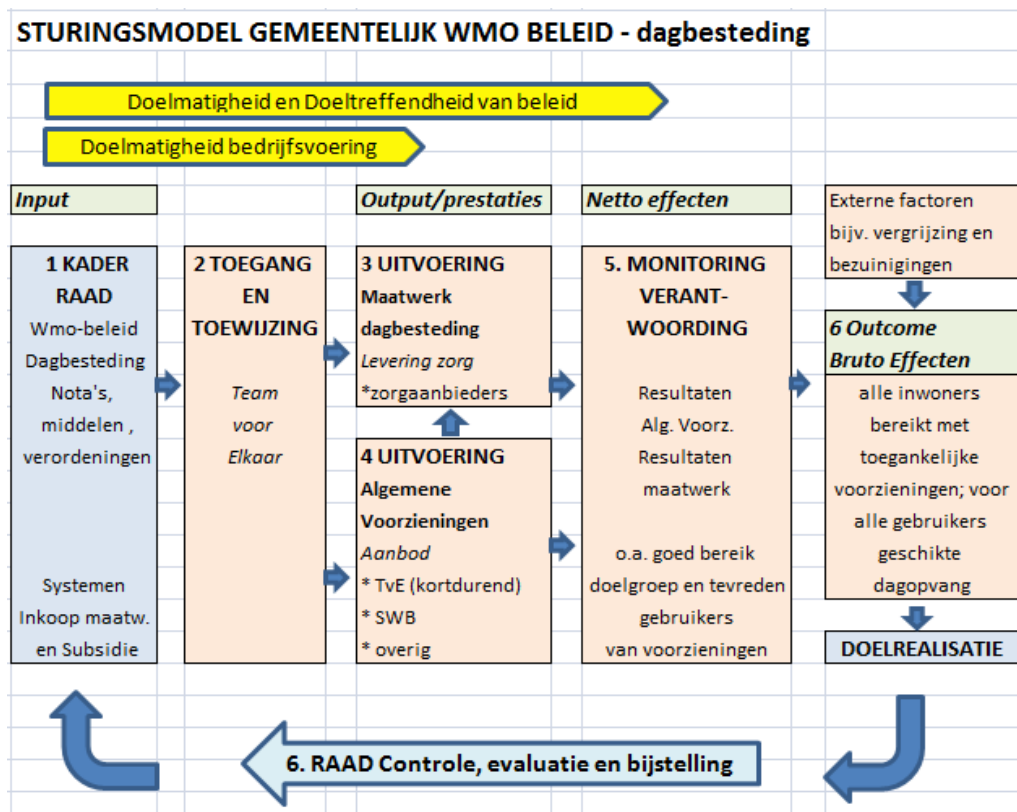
STURINGSMODEL GEMEENTELIJK WMO BELEID - dagbesteding

Doelmatigheid en Doeltreffendheid van beleid

Doelmatigheid bedrijfsvoering

Input

Output/prestaties

Netto effecten

Externe factoren bijv. vergrijzing en bezuinigingen

1 KADER RAAD
Wmo-beleid
Dagbesteding
Nota's, middelen , verordeningen

Systemen
Inkoop maatw. en Subsidie

2 TOEGANG EN TOEWIJZING

Team voor Elkaar

3 UITVOERING
Maatwerk dagbesteding
Levering zorg
*zorgaanbieders

4 UITVOERING
Algemene Voorzieningen
Aanbod
* TvE (kortdurend)
* SWB
* overig

5. MONITORING VERANT-WOORDING

Resultaten
Alg. Voorz.
Resultaten
maatwerk

o.a. goed bereik doelgroep en tevreden gebruikers van voorzieningen

6 Outcome
Bruto Effecten
alle inwoners bereikt met toegankelijke voorzieningen; voor alle gebruikers geschikte dagopvang

DOELREALISATIE

6. RAAD Controle, evaluatie en bijstelling